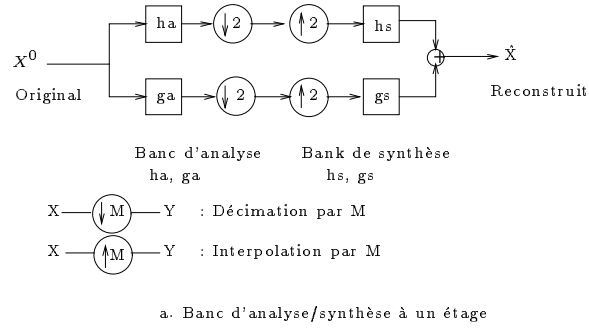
$X^0$

Original

ha

$\downarrow 2$

$\uparrow 2$

hs

ga

$\downarrow 2$

$\uparrow 2$

gs

$+$

$\hat{X}$

Reconstruit

Banc d'analyse
ha, ga

Bank de synthèse
hs, gs

X $\downarrow$M Y : Décimation par M

X $\uparrow$M Y : Interpolation par M

a. Banc d'analyse/synthèse à un étage